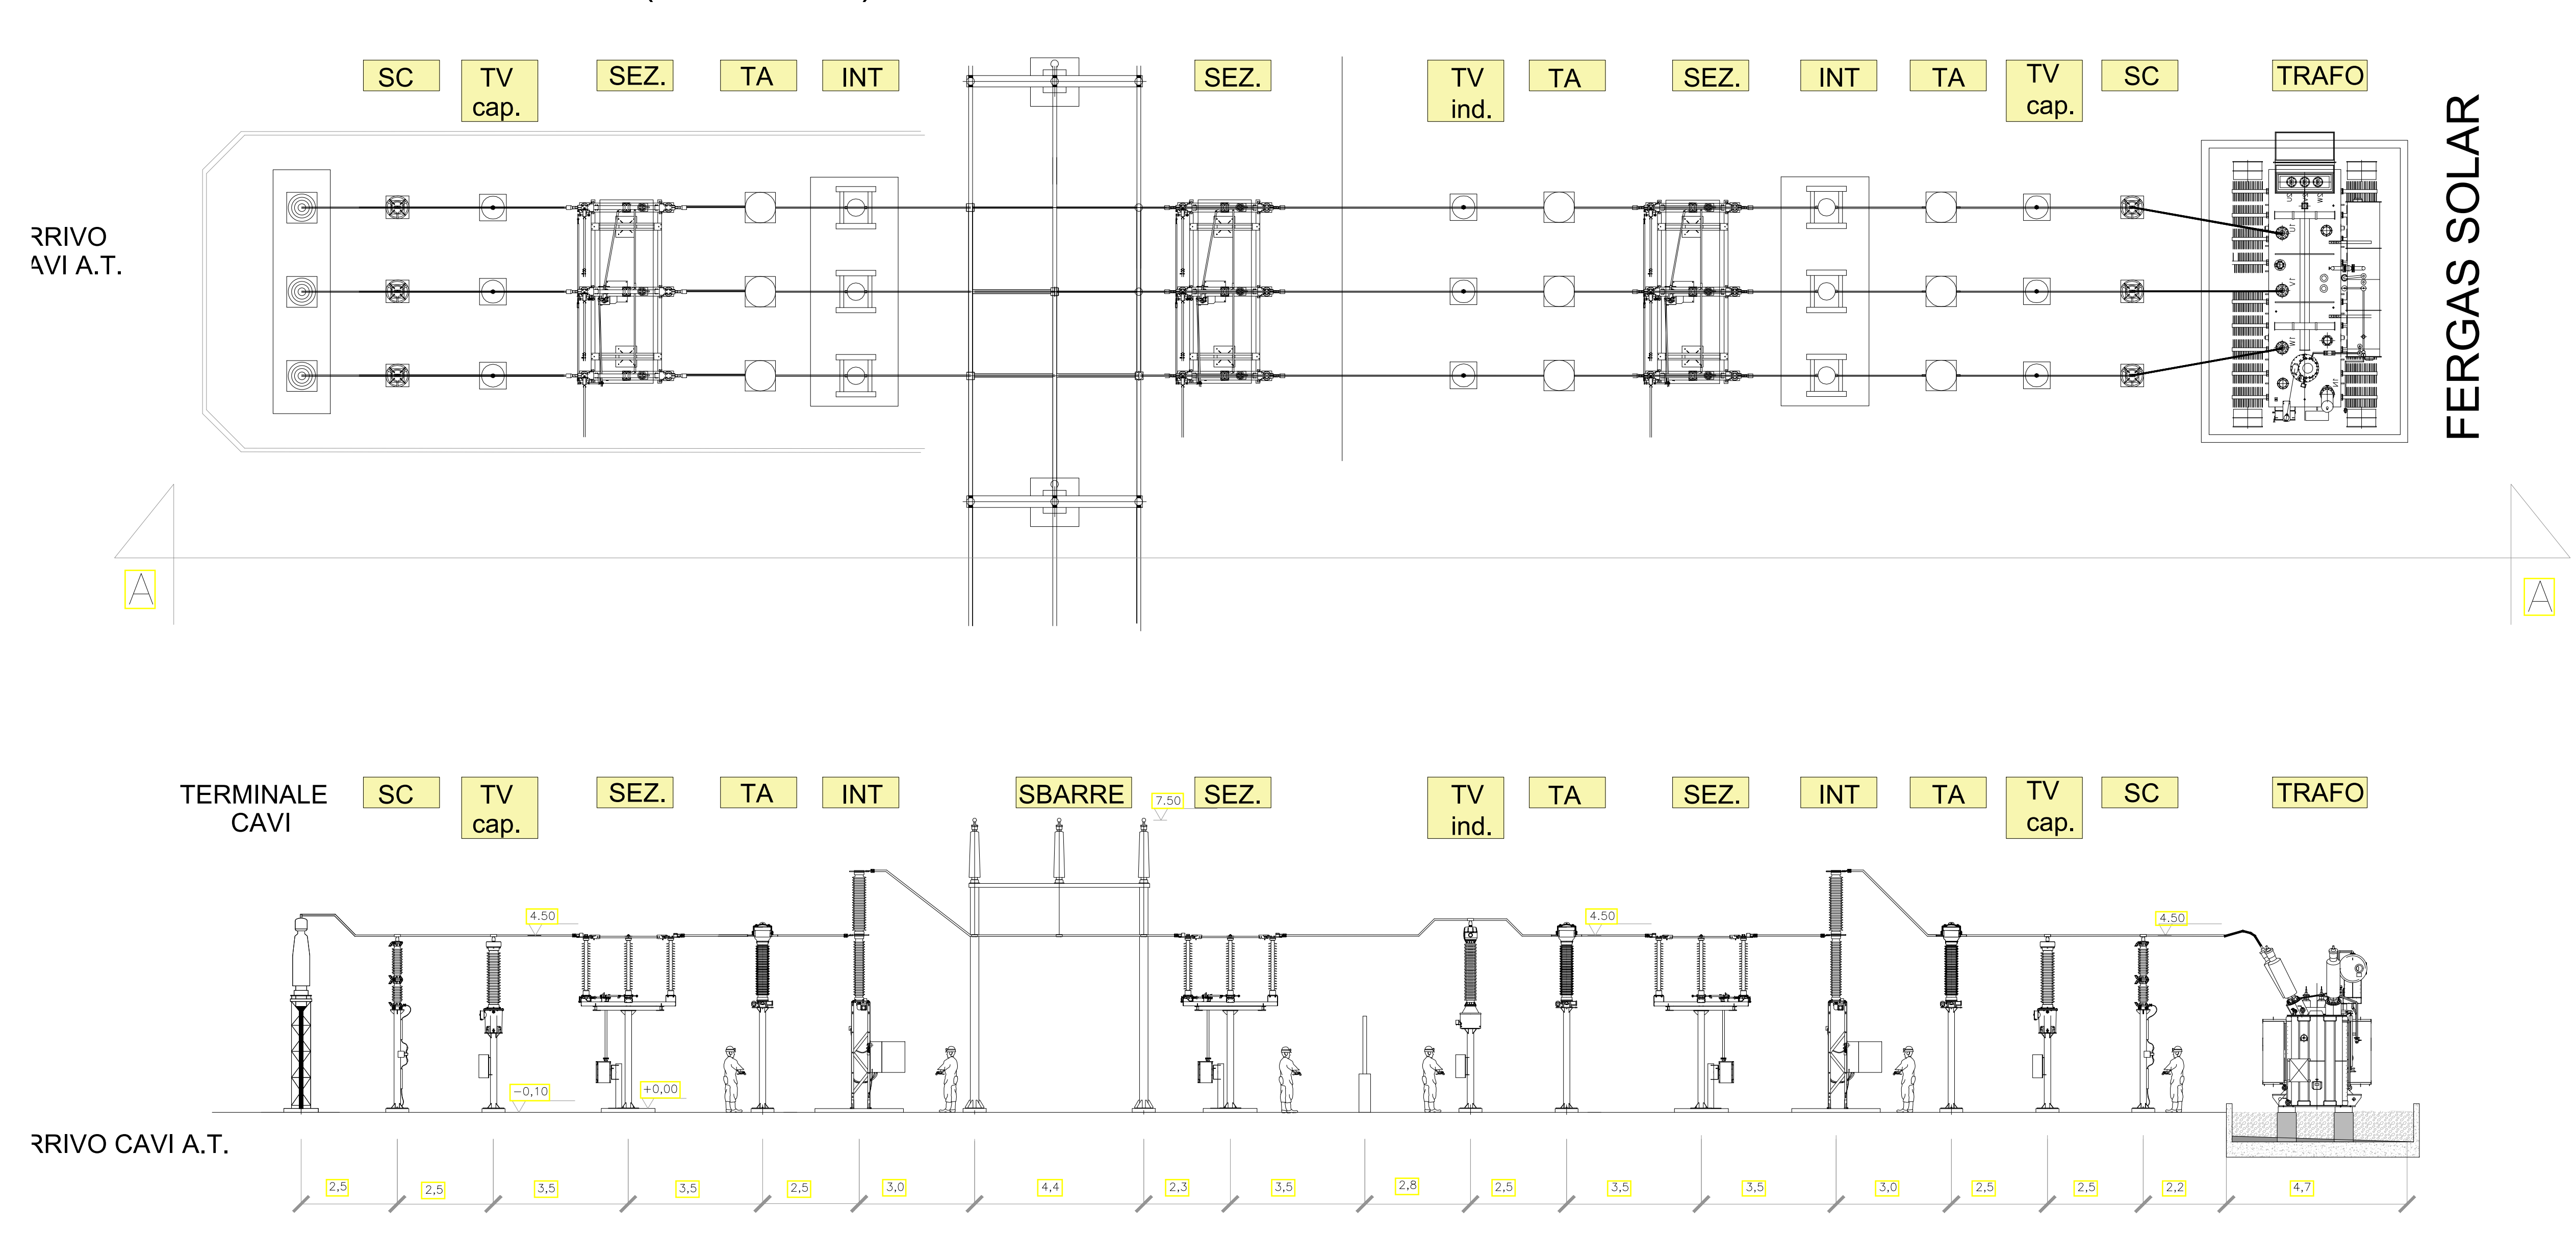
SC
TV cap.
SEZ.
TA
INT
SEZ.
TV ind.
TA
SEZ.
INT
TA
TV cap.
SC
TRAFO

RRIVO
AVI A.T.

FERGAS SOLAR

A
A

TERMINALE CAVI
SC
TV cap.
SEZ.
TA
INT
SBARRE
7,50
SEZ.
TV ind.
TA
SEZ.
INT
TA
TV cap.
SC
TRAFO

4,50
4,50
4,50
−0,10
+0,00

RRIVO CAVI A.T.

2,5
2,5
3,5
3,5
2,5
3,0
4,4
2,3
3,5
2,8
2,5
3,5
3,5
3,0
2,5
2,5
2,2
4,7